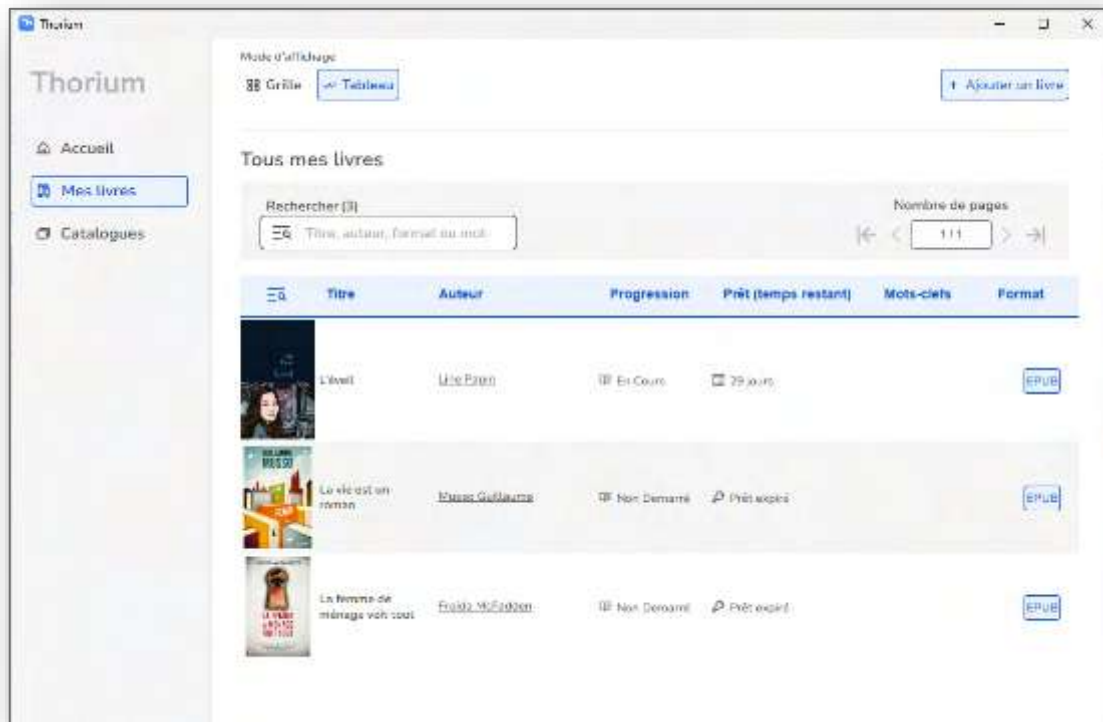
Thorium

Thorium

Accueil

Mes livres

Catalogues

Mode d'affichage

Grille

Tableau

+ Ajouter un livre

Tous mes livres

Rechercher (3)

Titre, auteur, format ou mot

Nombre de pages

1/1

| | Titre | Auteur | Progression | Prêt (temps restant) | Mots-clefs | Format |
|---|---|---|---|---|---|---|
| | L'éveil | Lire Pinen | En Cours | 29 jours | | EPUB |
| | La vie est un roman | Musso Guillaume | Non Demarré | Prêt expiré | | EPUB |
| | La femme de ménage voit tout | Freida McFadden | Non Demarré | Prêt expiré | | EPUB |